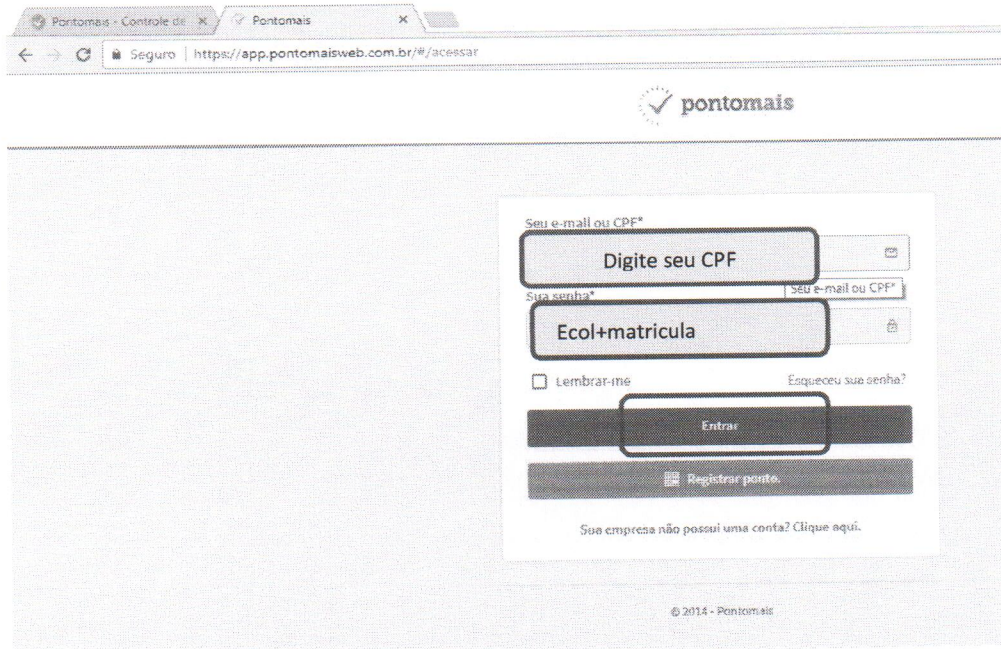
Pontomais - Controle de ×
Pontomais ×

Seguro | https://app.pontomaisweb.com.br/#/acessar

pontomais

Seu e-mail ou CPF*
Digite seu CPF
Seu e-mail ou CPF*
Sua senha*
Ecol+matricula
Lembrar-me
Esqueceu sua senha?
Entrar
Registrar ponto.
Sua empresa não possui uma conta? Clique aqui.

© 2014 - Pontomais